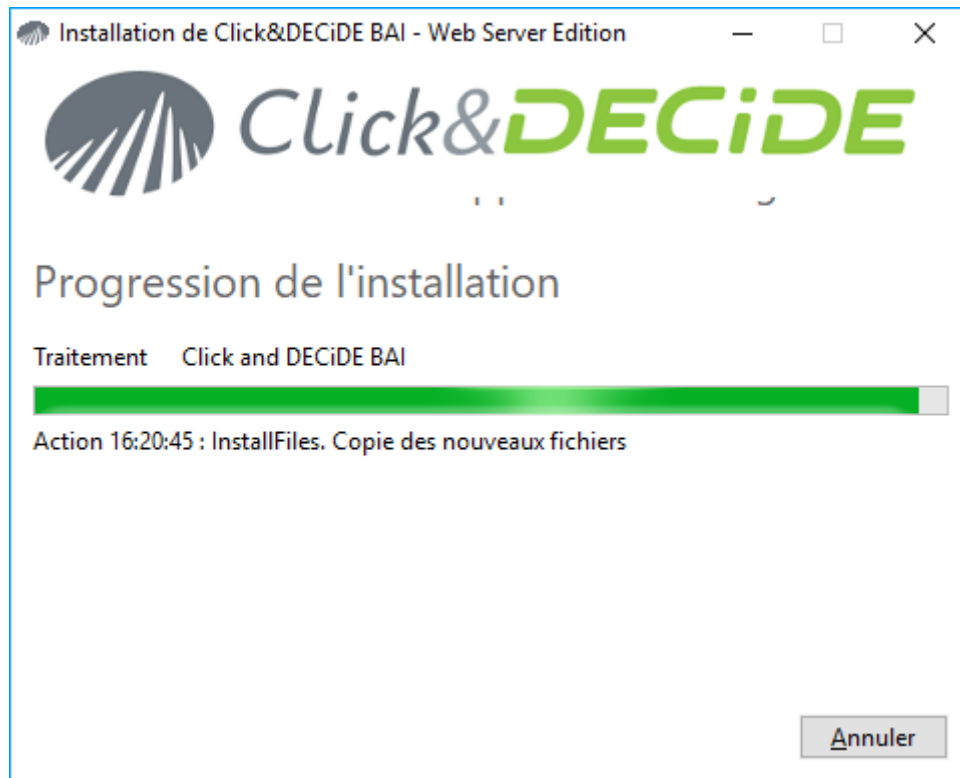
Installation de Click&DECiDE BAI - Web Server Edition

Click&DECiDE

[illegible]

Progression de l'installation

Traitement Click and DECiDE BAI

Action 16:20:45 : InstallFiles. Copie des nouveaux fichiers

Annuler